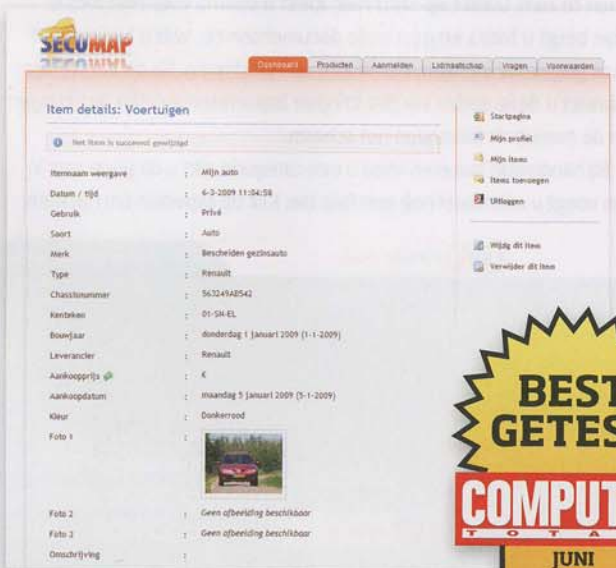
SECUMAP

Dashboard | Producten | Aanmelden | Lidmaatschap | Vragen | Voorwaarden

Item details: Voertuigen

Het item is succesvol gewijzigd

| | | |
|---|---|---|
| Itemnaam weergave | : | Mijn auto |
| Datum / tijd | : | 6-3-2009 11:04:58 |
| Gebruik | : | Privé |
| Soort | : | Auto |
| Merk | : | Bescheiden gezinsauto |
| Type | : | Renault |
| Chassisnummer | : | 563249AB542 |
| Kenteken | : | 01-SH-EL |
| Bouwjaar | : | donderdag 1 januari 2009 (1-1-2009) |
| Leverancier | : | Renault |
| Aankoopprijs | : | € |
| Aankoopdatum | : | maandag 5 januari 2009 (5-1-2009) |
| Kleur | : | Donkerrood |
| Foto 1 | : | |
| Foto 2 | : | Geen afbeelding beschikbaar |
| Foto 3 | : | Geen afbeelding beschikbaar |
| Omschrijving | : | |

Startpagina
Mijn profiel
Mijn items
Items toevoegen
Uitloggen

Wijzig dit item
Verwijder dit item

BEST GETES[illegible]
COMPUT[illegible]
T O T A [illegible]
JUNI